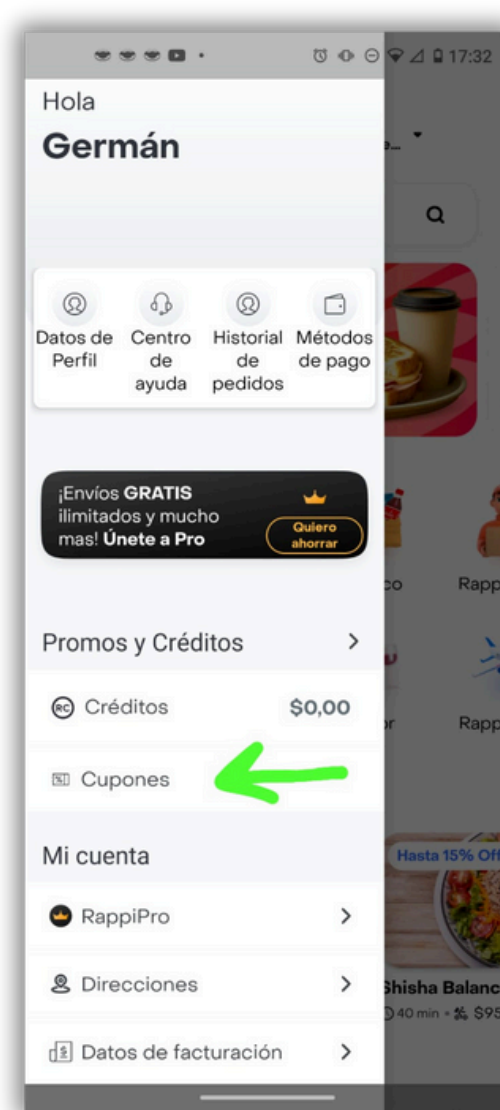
17:32

Hola
Germán

Datos de Perfil
Centro de ayuda
Historial de pedidos
Métodos de pago

¡Envíos GRATIS ilimitados y mucho mas! Únete a Pro
Quiero ahorrar

Promos y Créditos >
Créditos $0,00
Cupones

Mi cuenta
RappiPro >
Direcciones >
Datos de facturación >

Rapp
Rapp
Hasta 15% Off
Shisha Balanc
40 min • $95